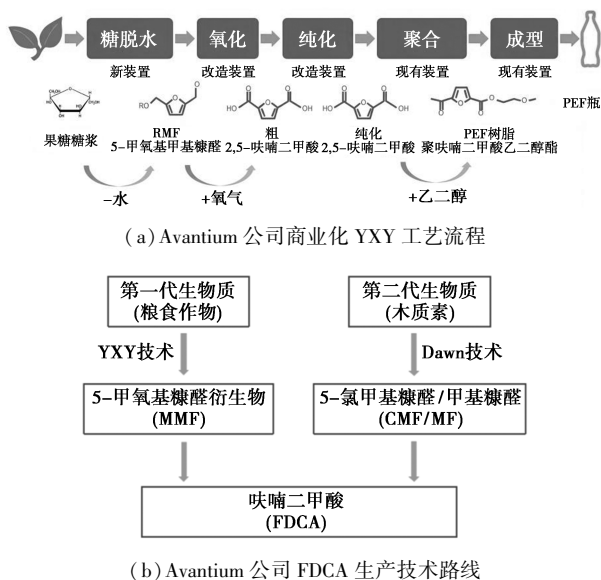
糖脱水 氧化 纯化 聚合 成型

新装置 改造装置 改造装置 现有装置 现有装置

果糖糖浆

RMF
5-甲氧基甲基糠醛

粗
2,5-呋喃二甲酸

纯化
2,5-呋喃二甲酸

PEF树脂
聚呋喃二甲酸乙二醇酯

PEF瓶

-水 +氧气 +乙二醇

(a) Avantium 公司商业化 YXY 工艺流程

第一代生物质
(粮食作物)

第二代生物质
(木质素)

YXY技术

Dawn技术

5-甲氧基糠醛衍生物
(MMF)

5-氯甲基糠醛/甲基糠醛
(CMF/MF)

呋喃二甲酸
(FDCA)

(b) Avantium 公司 FDCA 生产技术路线